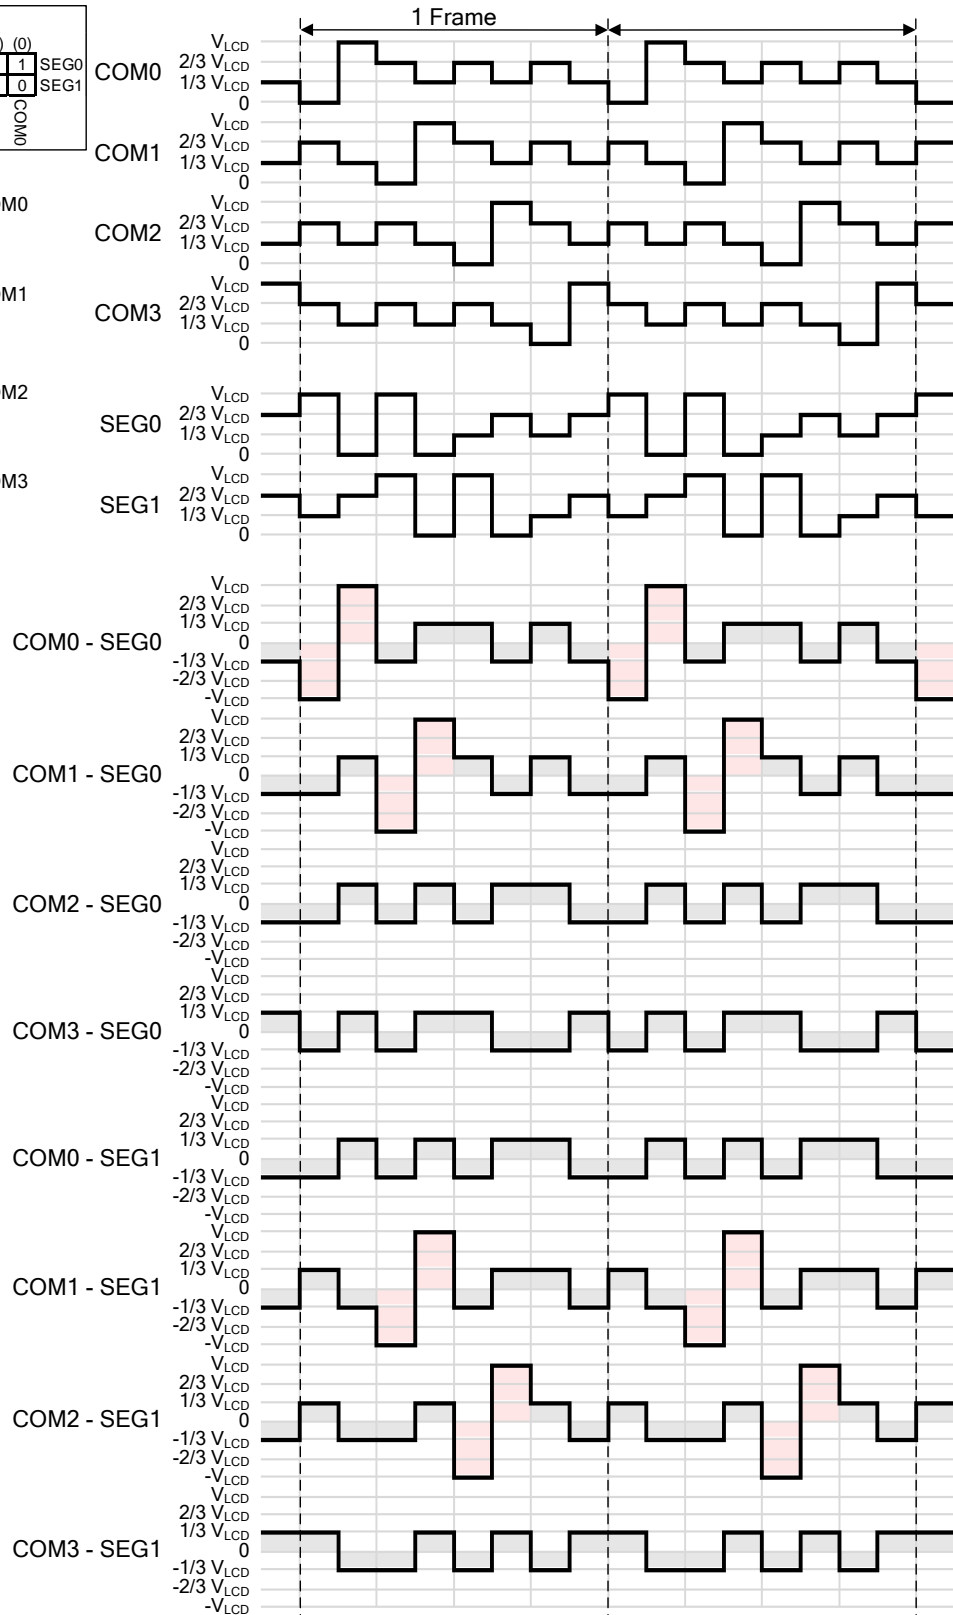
) (0)
1 SEG0
0 SEG1
COM0

M0
M1
M2
M3

1 Frame

COM0
$V_{LCD}$
2/3 $V_{LCD}$
1/3 $V_{LCD}$
0

COM1
$V_{LCD}$
2/3 $V_{LCD}$
1/3 $V_{LCD}$
0

COM2
$V_{LCD}$
2/3 $V_{LCD}$
1/3 $V_{LCD}$
0

COM3
$V_{LCD}$
2/3 $V_{LCD}$
1/3 $V_{LCD}$
0

SEG0
$V_{LCD}$
2/3 $V_{LCD}$
1/3 $V_{LCD}$
0

SEG1
$V_{LCD}$
2/3 $V_{LCD}$
1/3 $V_{LCD}$
0

COM0 - SEG0
$V_{LCD}$
2/3 $V_{LCD}$
1/3 $V_{LCD}$
0
-1/3 $V_{LCD}$
-2/3 $V_{LCD}$
-$V_{LCD}$

COM1 - SEG0
$V_{LCD}$
2/3 $V_{LCD}$
1/3 $V_{LCD}$
0
-1/3 $V_{LCD}$
-2/3 $V_{LCD}$
-$V_{LCD}$

COM2 - SEG0
$V_{LCD}$
2/3 $V_{LCD}$
1/3 $V_{LCD}$
0
-1/3 $V_{LCD}$
-2/3 $V_{LCD}$
-$V_{LCD}$

COM3 - SEG0
$V_{LCD}$
2/3 $V_{LCD}$
1/3 $V_{LCD}$
0
-1/3 $V_{LCD}$
-2/3 $V_{LCD}$
-$V_{LCD}$

COM0 - SEG1
$V_{LCD}$
2/3 $V_{LCD}$
1/3 $V_{LCD}$
0
-1/3 $V_{LCD}$
-2/3 $V_{LCD}$
-$V_{LCD}$

COM1 - SEG1
$V_{LCD}$
2/3 $V_{LCD}$
1/3 $V_{LCD}$
0
-1/3 $V_{LCD}$
-2/3 $V_{LCD}$
-$V_{LCD}$

COM2 - SEG1
$V_{LCD}$
2/3 $V_{LCD}$
1/3 $V_{LCD}$
0
-1/3 $V_{LCD}$
-2/3 $V_{LCD}$
-$V_{LCD}$

COM3 - SEG1
$V_{LCD}$
2/3 $V_{LCD}$
1/3 $V_{LCD}$
0
-1/3 $V_{LCD}$
-2/3 $V_{LCD}$
-$V_{LCD}$